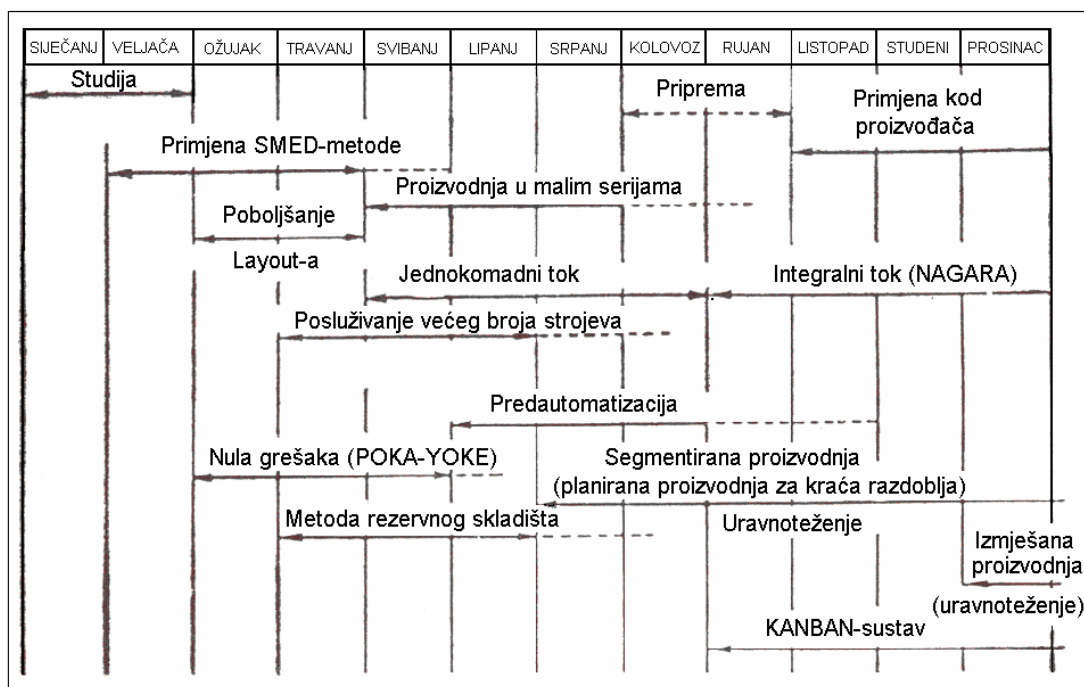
| SIJEČANJ | VELJAČA | OŽUJAK | TRAVANJ | SVIBANJ | LIPANJ | SRPANJ | KOLOVOZ | RUJAN | LISTOPAD | STUDENI | PROSINAC |
|---|---|---|---|---|---|---|---|---|---|---|---|

Studija

Priprema

Primjena kod proizvođača

Primjena SMED-metode

Proizvodnja u malim serijama

Poboljšanje Layout-a

Jednokomadni tok

Integralni tok (NAGARA)

Posluživanje većeg broja strojeva

Predautomatizacija

Nula grešaka (POKA-YOKE)

Segmentirana proizvodnja (planirana proizvodnja za kraća razdoblja)

Metoda rezervnog skladišta

Uravnoteženje

Izmješana proizvodnja (uravnoteženje)

KANBAN-sustav